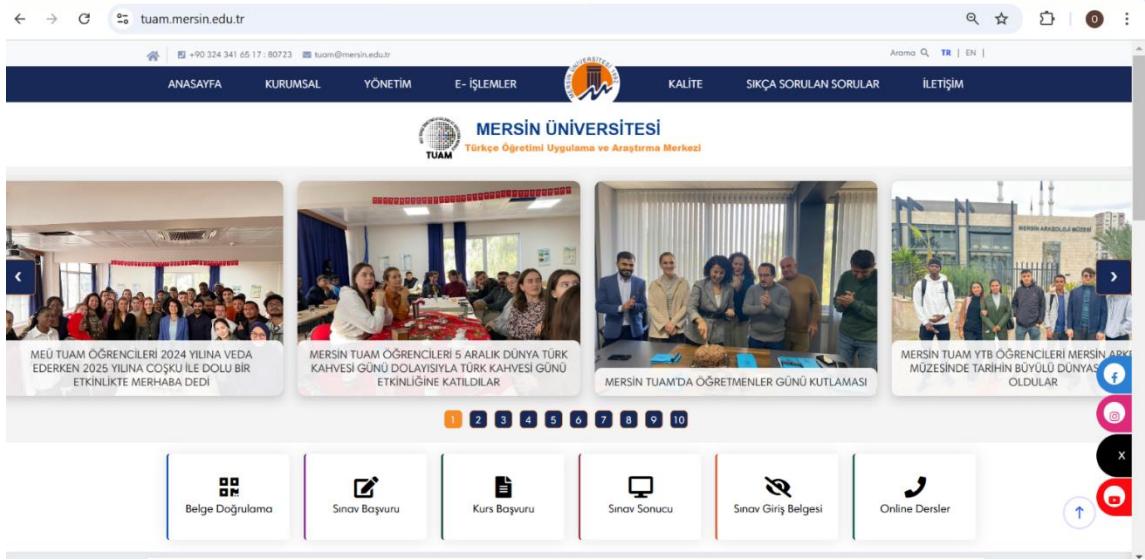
tuam.mersin.edu.tr

+90 324 341 65 17 : 80723 tuam@mersin.edu.tr

Arama TR | EN |

ANASAYFA KURUMSAL YÖNETİM E- İŞLEMLER KALİTE SIKÇA SORULAN SORULAR İLETİŞİM

MERSİN ÜNİVERSİTESİ
Türkçe Öğretimi Uygulama ve Araştırma Merkezi
TUAM

MEÜ TUAM ÖĞRENCİLERİ 2024 YILINA VEDA EDERKEN 2025 YILINA COŞKU İLE DOLU BİR ETKİNLİKTE MERHABA DEDİ

MERSİN TUAM ÖĞRENCİLERİ 5 ARALIK DÜNYA TÜRK KAHVESİ GÜNÜ DOLAYISIYLA TÜRK KAHVESİ GÜNÜ ETKİNLİĞİNE KATILDILAR

MERSİN TUAM'DA ÖĞRETMENLER GÜNÜ KUTLAMASI

MERSİN TUAM YTB ÖĞRENCİLERİ MERSİN ARK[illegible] MÜZESİNDE TARİHİN BÜYÜLÜ DÜNYAS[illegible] OLDULAR

1 2 3 4 5 6 7 8 9 10

Belge Doğrulama
Sınav Başvuru
Kurs Başvuru
Sınav Sonucu
Sınav Giriş Belgesi
Online Dersler